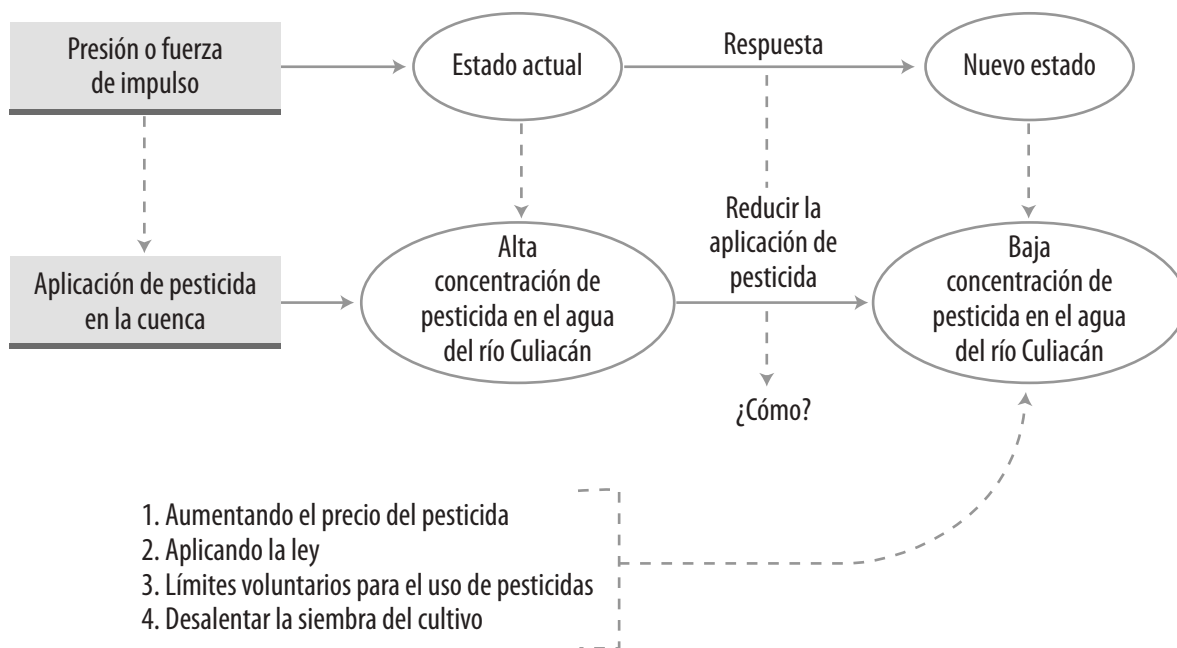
Presión o fuerza de impulso

Estado actual

Respuesta

Nuevo estado

Aplicación de pesticida en la cuenca

Alta concentración de pesticida en el agua del río Culiacán

Reducir la aplicación de pesticida

Baja concentración de pesticida en el agua del río Culiacán

¿Cómo?

1. Aumentando el precio del pesticida
2. Aplicando la ley
3. Límites voluntarios para el uso de pesticidas
4. Desalentar la siembra del cultivo